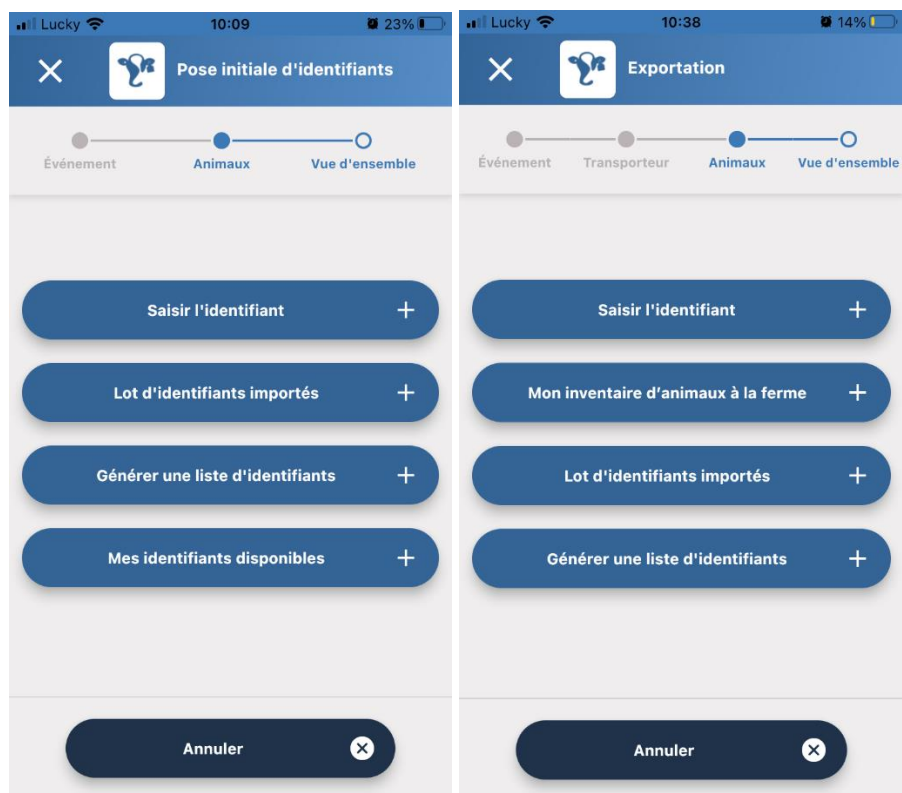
Lucky 10:09 23%

Pose initiale d'identifiants

Événement
Animaux
Vue d'ensemble

Saisir l'identifiant +

Lot d'identifiants importés +

Générer une liste d'identifiants +

Mes identifiants disponibles +

Annuler

Lucky 10:38 14%

Exportation

Événement
Transporteur
Animaux
Vue d'ensemble

Saisir l'identifiant +

Mon inventaire d'animaux à la ferme +

Lot d'identifiants importés +

Générer une liste d'identifiants +

Annuler